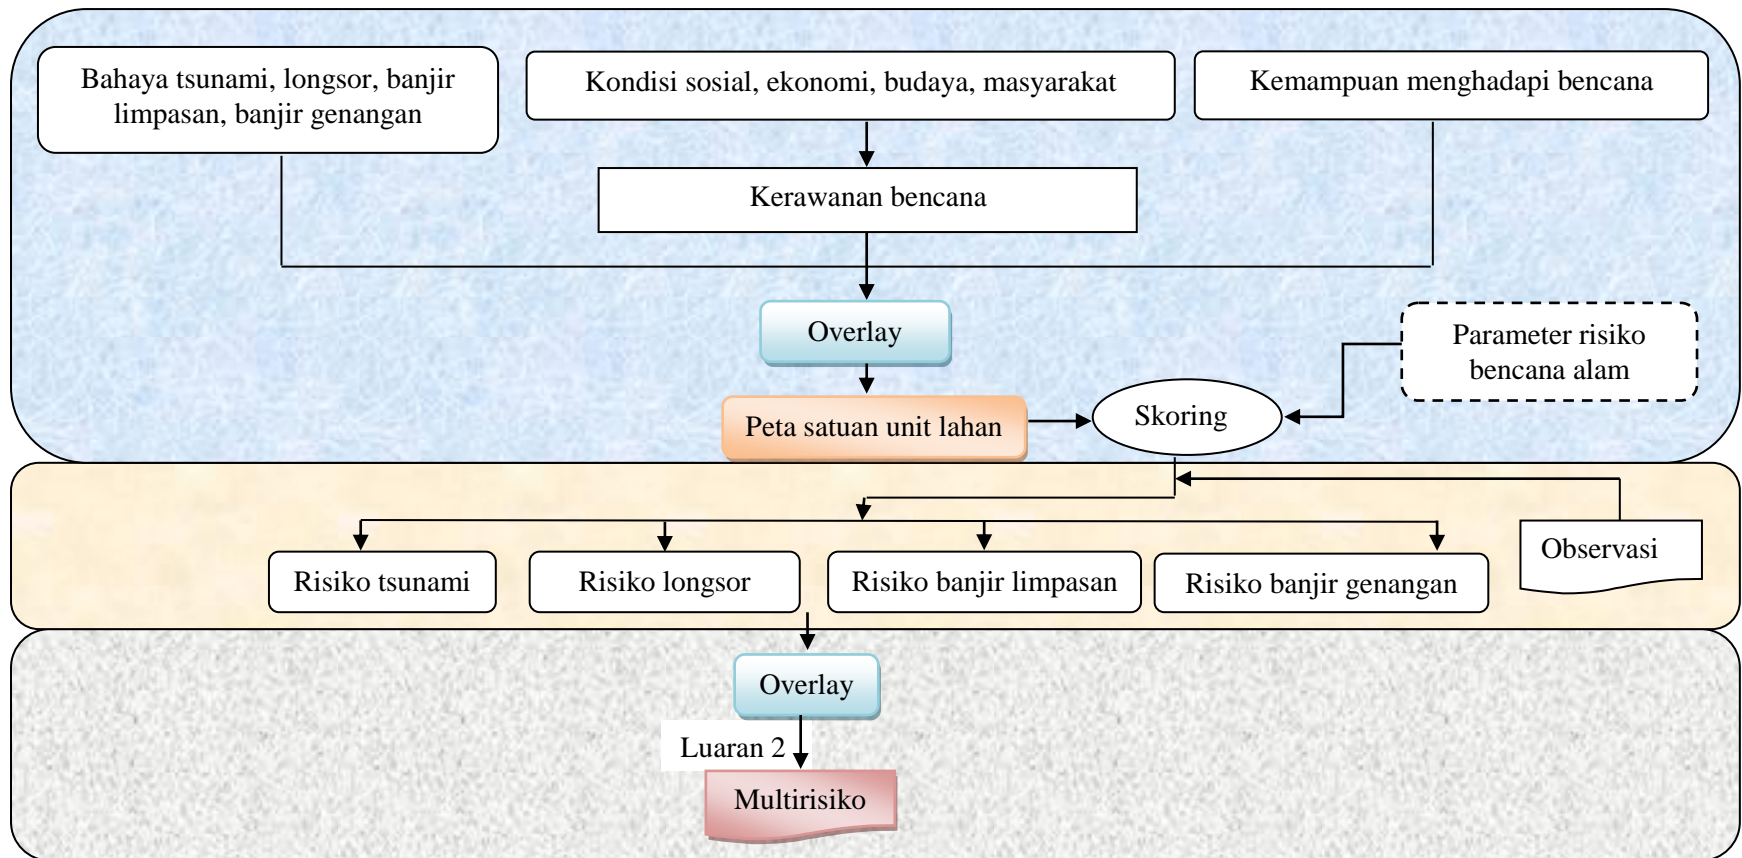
Bahaya tsunami, longsor, banjir limpasan, banjir genangan

Kondisi sosial, ekonomi, budaya, masyarakat

Kemampuan menghadapi bencana

Kerawanan bencana

Overlay

Parameter risiko bencana alam

Peta satuan unit lahan

Skoring

Observasi

Risiko tsunami

Risiko longsor

Risiko banjir limpasan

Risiko banjir genangan

Overlay

Luaran 2

Multirisiko